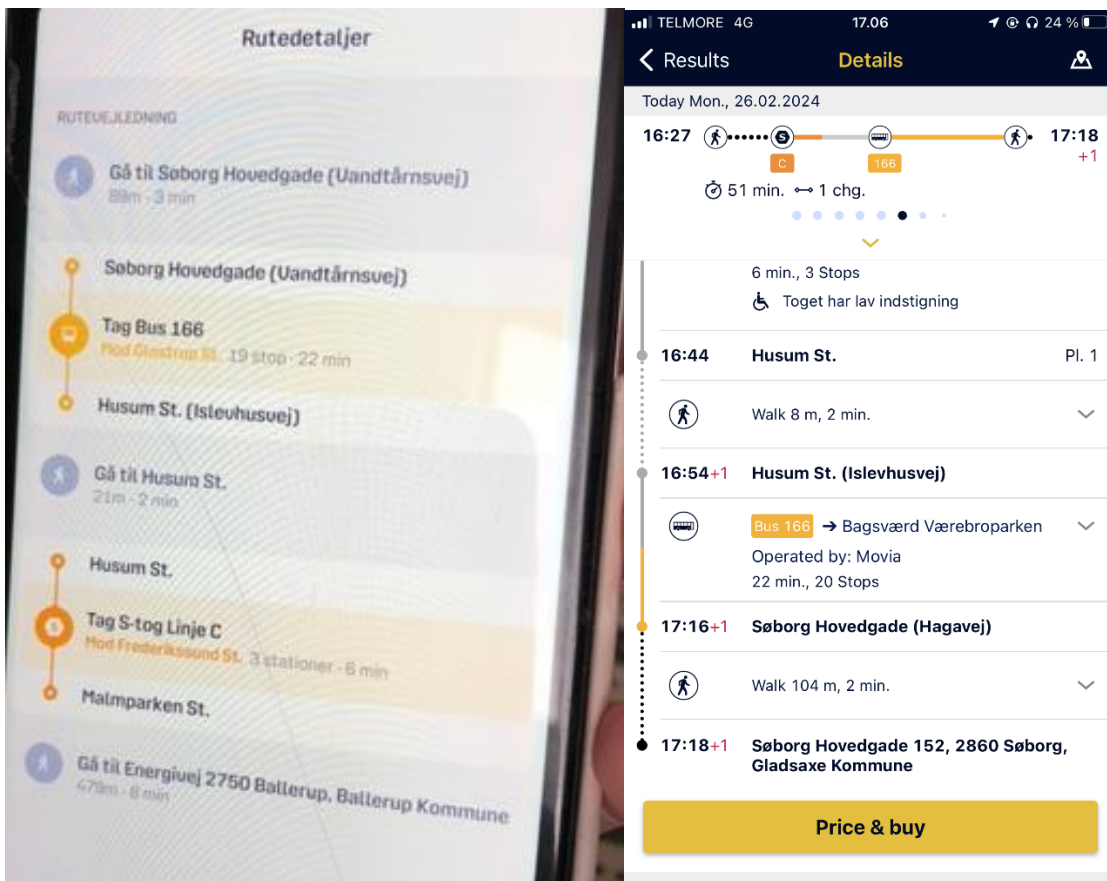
Rutedetaljer

RUTEVEJLEDNING

Gå til Søborg Hovedgade (Vandtårnsvej)
89m · 3 min

Søborg Hovedgade (Vandtårnsvej)

Tag Bus 166
Mod Glostrup St. 19 stop · 22 min

Husum St. (Islevhusvej)

Gå til Husum St.
21m · 2 min

Husum St.

Tag S-tog Linje C
Mod Frederikssund St. 3 stationer · 6 min

Malmparken St.

Gå til Energivej 2750 Ballerup, Ballerup Kommune
479m · 8 min

TELMORE 4G 17.06 24 %

Results Details

Today Mon., 26.02.2024

16:27 17:18 +1

C 166

51 min. 1 chg.

6 min., 3 Stops

Toget har lav indstigning

16:44 Husum St. Pl. 1

Walk 8 m, 2 min.

16:54+1 Husum St. (Islevhusvej)

Bus 166 → Bagsværd Værebroparken

Operated by: Movia

22 min., 20 Stops

17:16+1 Søborg Hovedgade (Hagavej)

Walk 104 m, 2 min.

17:18+1 Søborg Hovedgade 152, 2860 Søborg, Gladsaxe Kommune

Price & buy